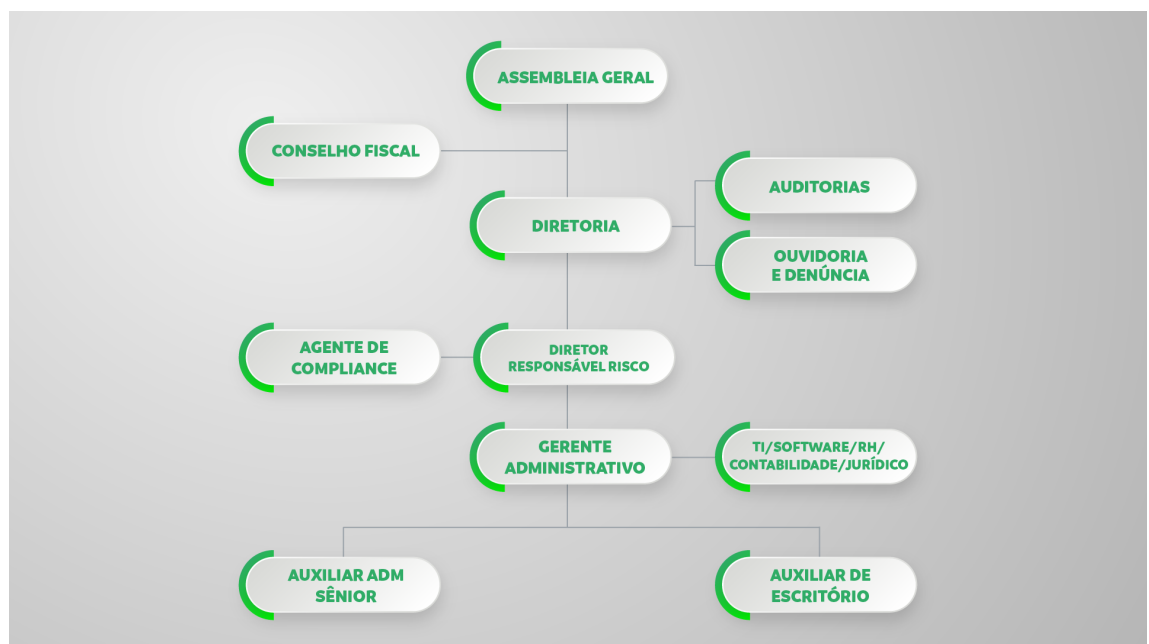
ASSEMBLEIA GERAL

CONSELHO FISCAL

AUDITORIAS

DIRETORIA

OUVIDORIA E DENÚNCIA

AGENTE DE COMPLIANCE

DIRETOR RESPONSÁVEL RISCO

GERENTE ADMINISTRATIVO

TI/SOFTWARE/RH/ CONTABILIDADE/JURÍDICO

AUXILIAR ADM SÊNIOR

AUXILIAR DE ESCRITÓRIO